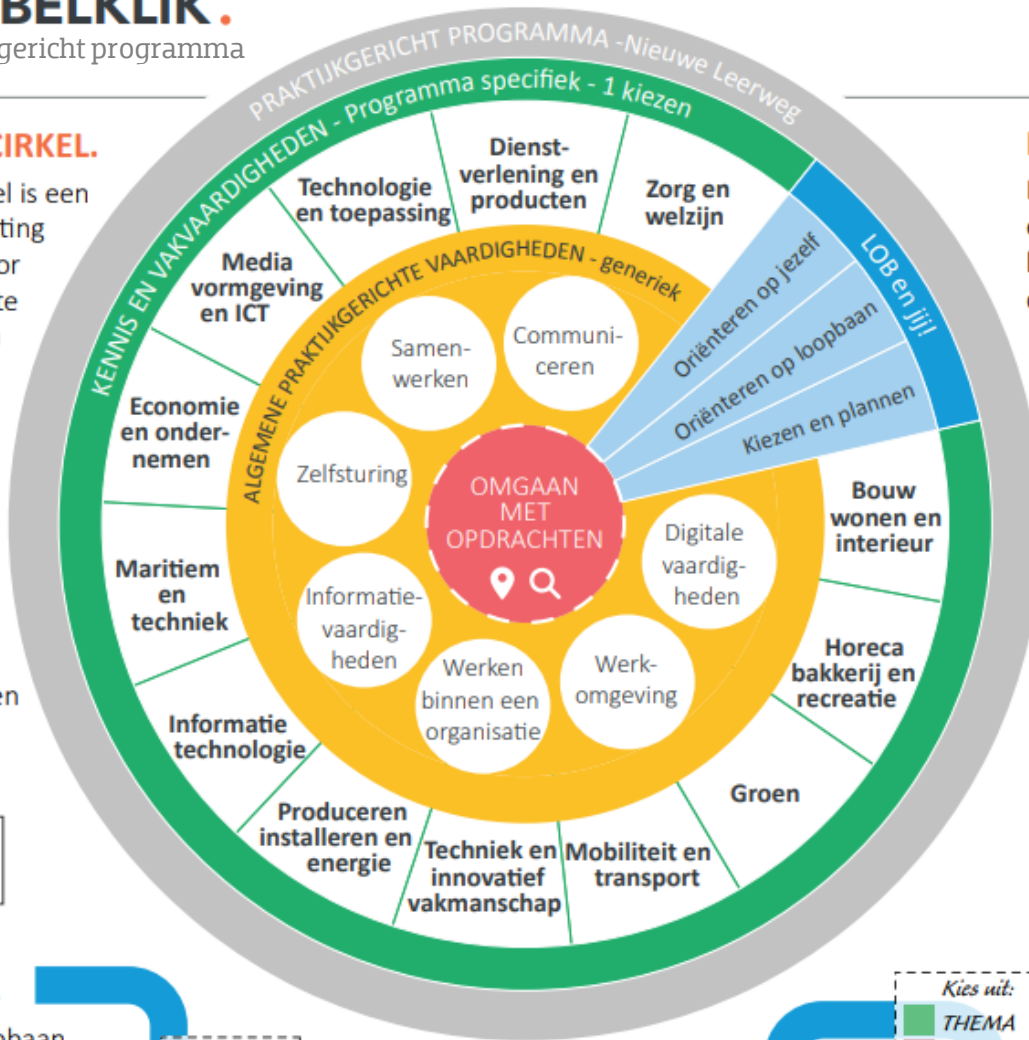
BELKLIK.
gericht programma

EIRKEL.
el is een
ting
or
te

en

PRAKTIJKGERICHT PROGRAMMA -Nieuwe Leerweg

KENNIS EN VAKVAARDIGHEDEN - Programma specifiek - 1 kiezen

Technologie en toepassing

Dienstverlening en producten

Zorg en welzijn

Media vormgeving en ICT

Economie en ondernemen

Maritiem en techniek

Informatie technologie

Produceren installeren en energie

Techniek en innovatief vakmanschap

Mobiliteit en transport

Groen

Horeca bakkerij en recreatie

Bouw wonen en interieur

LOB en jij!

Oriënteren op jezelf

Oriënteren op loopbaan

Kiezen en plannen

ALGEMENE PRAKTIJKGERICHTE VAARDIGHEDEN - generiek

Samenwerken

Communiceren

Zelfsturing

Digitale vaardigheden

Informatievaardigheden

Werken binnen een organisatie

Werkomgeving

OMGAAN MET OPDRACHTEN

Kies uit:
THEMA

obaan